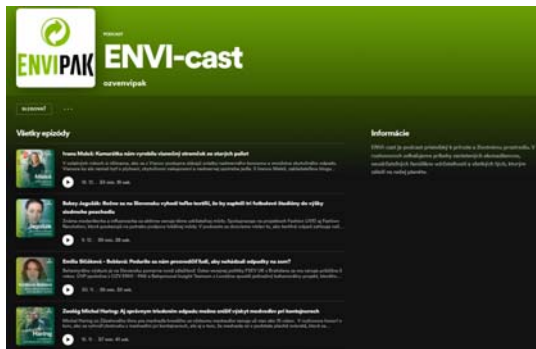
ENVIPAK

PODCAST

ENVI-cast

ozvenvipak

SLEDOVAŤ ...

Všetky epizódy

Ivana Maleš: Kamarátka nám vyrobila vianočný stromček zo starých paliet

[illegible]

Bohuš Jagušák: Ročne sa na Slovensku vyhodí toľko textilu, že by naplnil tri futbalové štadióny do výšky sledovacej pracovníka

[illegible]

Emília Štúková – Rubbert: Podarilo sa nám presvedčiť ľudí, aby nehádzali odpadky na zem?

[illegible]

Zvolský Michal Haring: Aj správnym triedením odpadu možno znížiť výskyt mastnotôv pri kontajneroch

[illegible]

Informácie

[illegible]